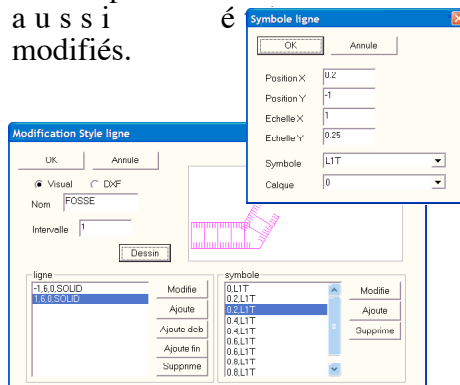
aussi é
modifiés.

Symbole ligne
OK
Annule
Position X 0.2
Position Y -1
Echelle X 1
Echelle Y 0.25
Symbole L1T
Calque 0

Modification Style ligne
OK
Annule
Visual
DXF
Nom FOSSE
Intervalle 1
Dessin
ligne
-1,6,0,SOLID
1,6,0,SOLID
Modifie
Ajoute
Ajoute deb
Ajoute fin
Supprime
symbole
0,L1T
0.2,L1T
0.2,L1T
0.4,L1T
0.4,L1T
0.6,L1T
0.6,L1T
0.8,L1T
0.8,L1T
Modifie
Ajoute
Supprime